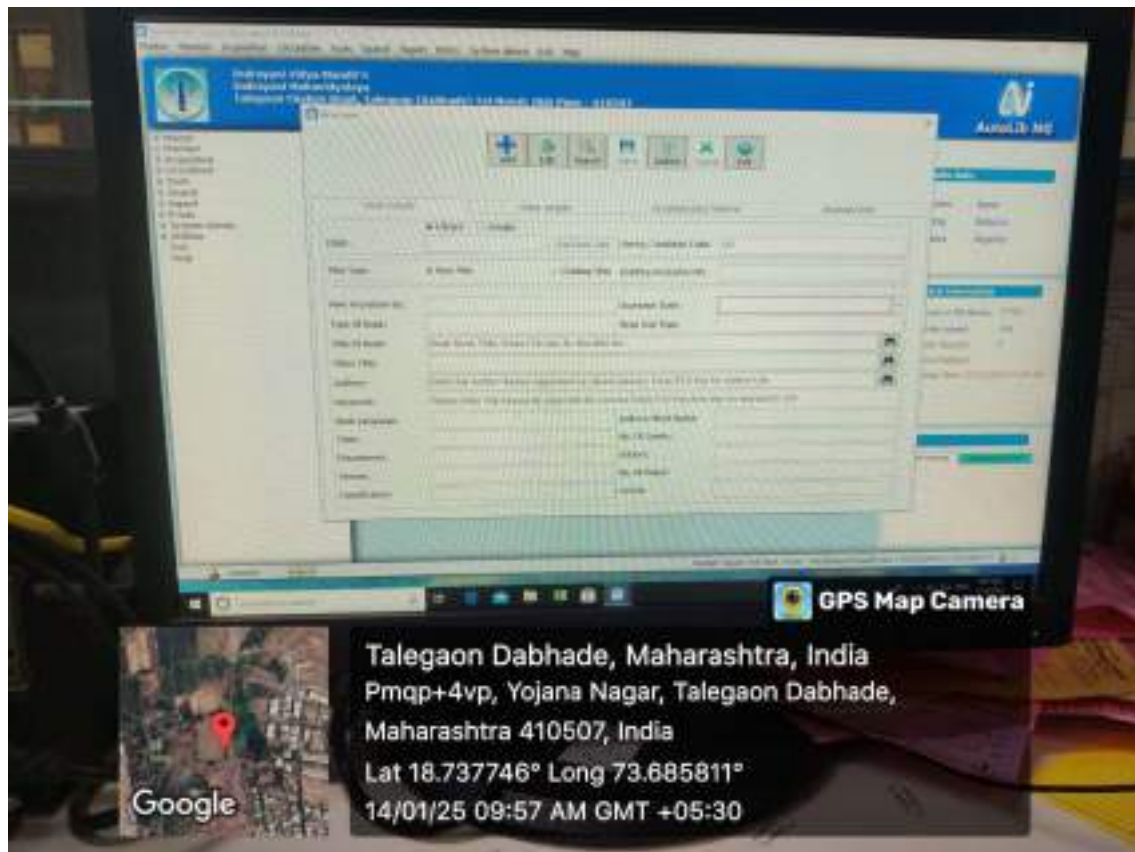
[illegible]

AutoLib NG

GPS Map Camera

Talegaon Dabhade, Maharashtra, India
Pmqp+4vp, Yojana Nagar, Talegaon Dabhade, Maharashtra 410507, India
Lat 18.737746° Long 73.685811°
14/01/25 09:57 AM GMT +05:30

Google